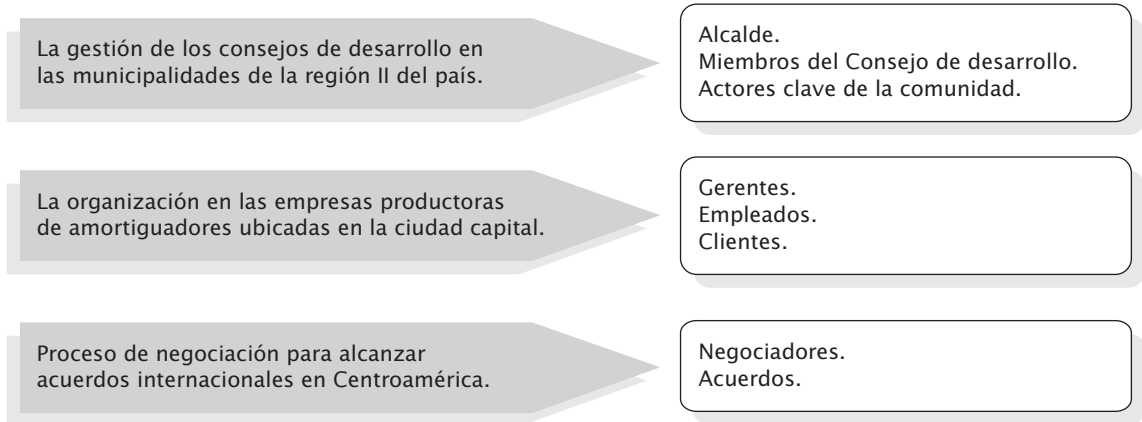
La gestión de los consejos de desarrollo en las municipalidades de la región II del país.

Alcalde.
Miembros del Consejo de desarrollo.
Actores clave de la comunidad.

La organización en las empresas productoras de amortiguadores ubicadas en la ciudad capital.

Gerentes.
Empleados.
Clientes.

Proceso de negociación para alcanzar acuerdos internacionales en Centroamérica.

Negociadores.
Acuerdos.